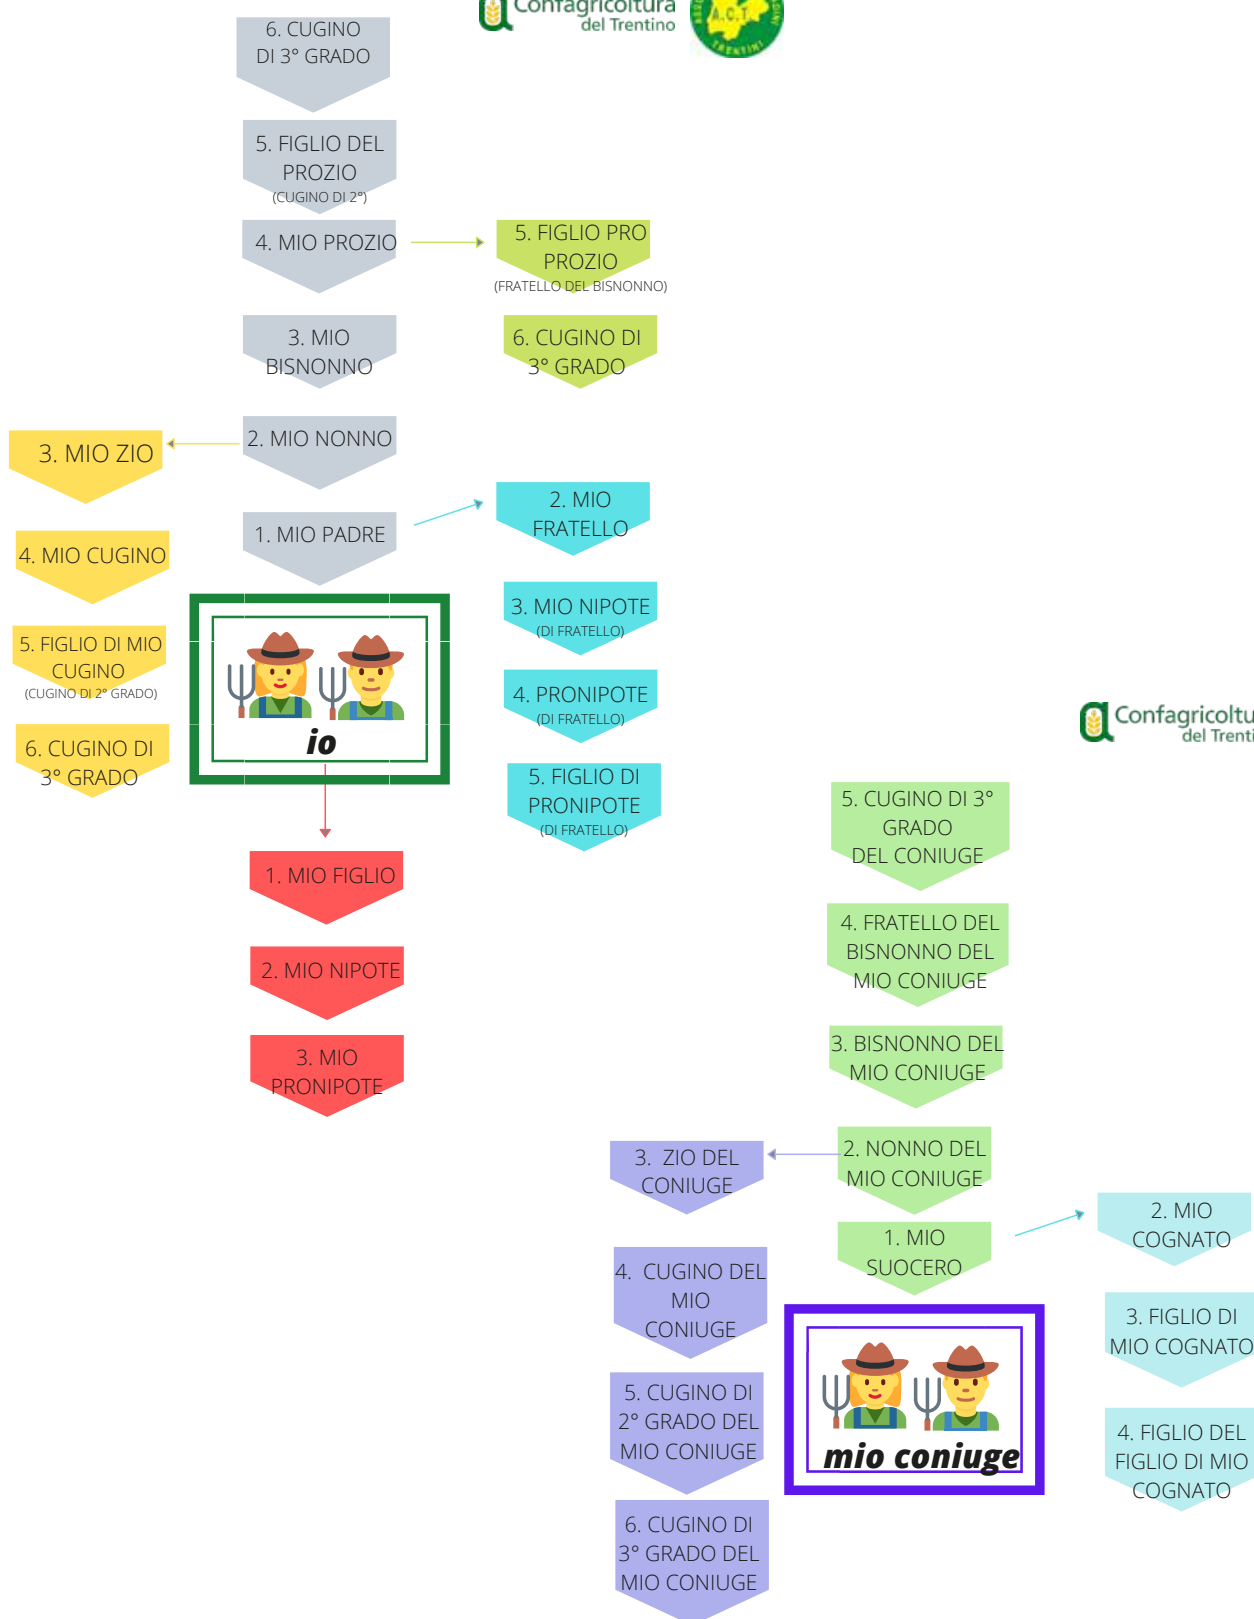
Confagricoltura del Trentino

A.C.T. TRENTINI

6. CUGINO DI 3° GRADO

5. FIGLIO DEL PROZIO
(CUGINO DI 2°)

4. MIO PROZIO

5. FIGLIO PRO PROZIO
(FRATELLO DEL BISNONNO)

3. MIO BISNONNO

6. CUGINO DI 3° GRADO

3. MIO ZIO

2. MIO NONNO

4. MIO CUGINO

1. MIO PADRE

2. MIO FRATELLO

5. FIGLIO DI MIO CUGINO
(CUGINO DI 2° GRADO)

io

3. MIO NIPOTE
(DI FRATELLO)

4. PRONIPOTE
(DI FRATELLO)

6. CUGINO DI 3° GRADO

5. FIGLIO DI PRONIPOTE
(DI FRATELLO)

Confagricoltura del Trenti

5. CUGINO DI 3° GRADO DEL CONIUGE

1. MIO FIGLIO

4. FRATELLO DEL BISNONNO DEL MIO CONIUGE

2. MIO NIPOTE

3. MIO PRONIPOTE

3. BISNONNO DEL MIO CONIUGE

3. ZIO DEL CONIUGE

2. NONNO DEL MIO CONIUGE

1. MIO SUOCERO

2. MIO COGNATO

4. CUGINO DEL MIO CONIUGE

3. FIGLIO DI MIO COGNATO

5. CUGINO DI 2° GRADO DEL MIO CONIUGE

mio coniuge

4. FIGLIO DEL FIGLIO DI MIO COGNATO

6. CUGINO DI 3° GRADO DEL MIO CONIUGE